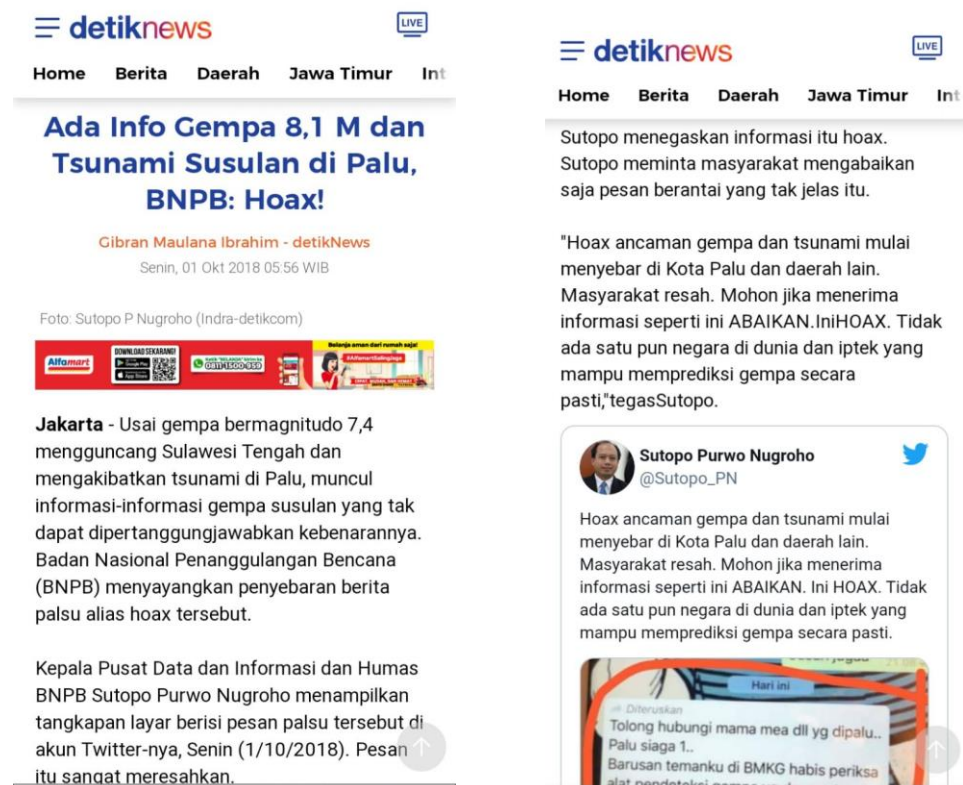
detiknews

LIVE

Home Berita Daerah Jawa Timur Int

Ada Info Gempa 8,1 M dan Tsunami Susulan di Palu, BNPB: Hoax!

Gibran Maulana Ibrahim - detikNews

Senin, 01 Okt 2018 05:56 WIB

Foto: Sutopo P Nugroho (Indra-detikcom)

Alfamart DOWNLOAD SEKARANG! 0811-1500-959 Belanja aman dari rumah saja!

Jakarta - Usai gempa bermagnitudo 7,4 mengguncang Sulawesi Tengah dan mengakibatkan tsunami di Palu, muncul informasi-informasi gempa susulan yang tak dapat dipertanggungjawabkan kebenarannya. Badan Nasional Penanggulangan Bencana (BNPB) menyayangkan penyebaran berita palsu alias hoax tersebut.

Kepala Pusat Data dan Informasi dan Humas BNPB Sutopo Purwo Nugroho menampilkan tangkapan layar berisi pesan palsu tersebut di akun Twitter-nya, Senin (1/10/2018). Pesan itu sangat meresahkan.

detiknews

LIVE

Home Berita Daerah Jawa Timur Int

Sutopo menegaskan informasi itu hoax. Sutopo meminta masyarakat mengabaikan saja pesan berantai yang tak jelas itu.

"Hoax ancaman gempa dan tsunami mulai menyebar di Kota Palu dan daerah lain. Masyarakat resah. Mohon jika menerima informasi seperti ini ABAIKAN.IniHOAX. Tidak ada satu pun negara di dunia dan iptek yang mampu memprediksi gempa secara pasti,"tegasSutopo.

Sutopo Purwo Nugroho
@Sutopo_PN

Hoax ancaman gempa dan tsunami mulai menyebar di Kota Palu dan daerah lain. Masyarakat resah. Mohon jika menerima informasi seperti ini ABAIKAN. Ini HOAX. Tidak ada satu pun negara di dunia dan iptek yang mampu memprediksi gempa secara pasti.

Hari ini

Diteruskan
Tolong hubungi mama mea dll yg dipalu..
Palu siaga 1..
Barusan temanku di BMKG habis periksa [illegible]